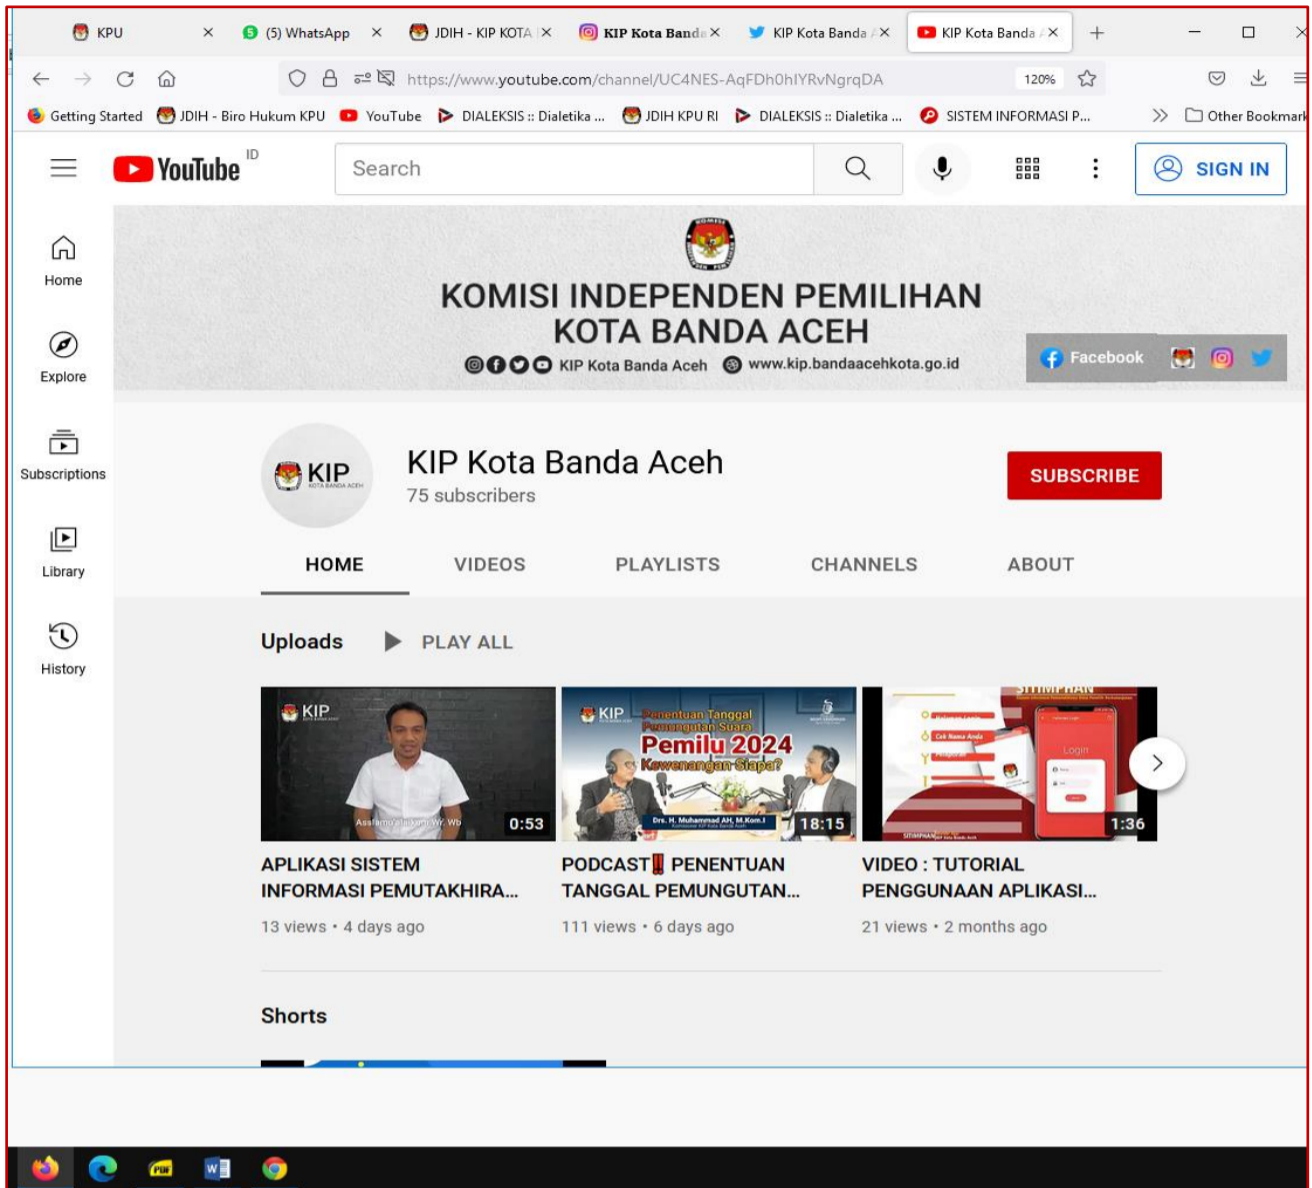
KPU
(5) WhatsApp
JDIH - KIP KOTA
KIP Kota Banda
KIP Kota Banda
KIP Kota Banda

https://www.youtube.com/channel/UC4NES-AqFDh0hIYRvNgrqDA
120%

Getting Started
JDIH - Biro Hukum KPU
YouTube
DIALEKSIS :: Dialetika ...
JDIH KPU RI
DIALEKSIS :: Dialetika ...
SISTEM INFORMASI P...
Other Bookmarks

YouTube ID
Search
SIGN IN

Home
Explore
Subscriptions
Library
History

KOMISI INDEPENDEN PEMILIHAN
KOTA BANDA ACEH
KIP Kota Banda Aceh
www.kip.bandaacehkota.go.id
Facebook

KIP
KOTA BANDA ACEH
KIP Kota Banda Aceh
75 subscribers
SUBSCRIBE

HOME
VIDEOS
PLAYLISTS
CHANNELS
ABOUT

Uploads
PLAY ALL

KIP
Assalamualaikum Wr. Wb
0:53
APLIKASI SISTEM INFORMASI PEMUTAKHIRA...
13 views • 4 days ago

KIP
Penentuan Tanggal Pemungutan Suara
Pemilu 2024
Kewenangan Siapa?
Drs. H. Muhammad AH, M.Kom.I
18:15
PODCAST‼ PENENTUAN TANGGAL PEMUNGUTAN...
111 views • 6 days ago

SITIMPHAN
Login
1:36
VIDEO : TUTORIAL PENGGUNAAN APLIKASI...
21 views • 2 months ago

Shorts